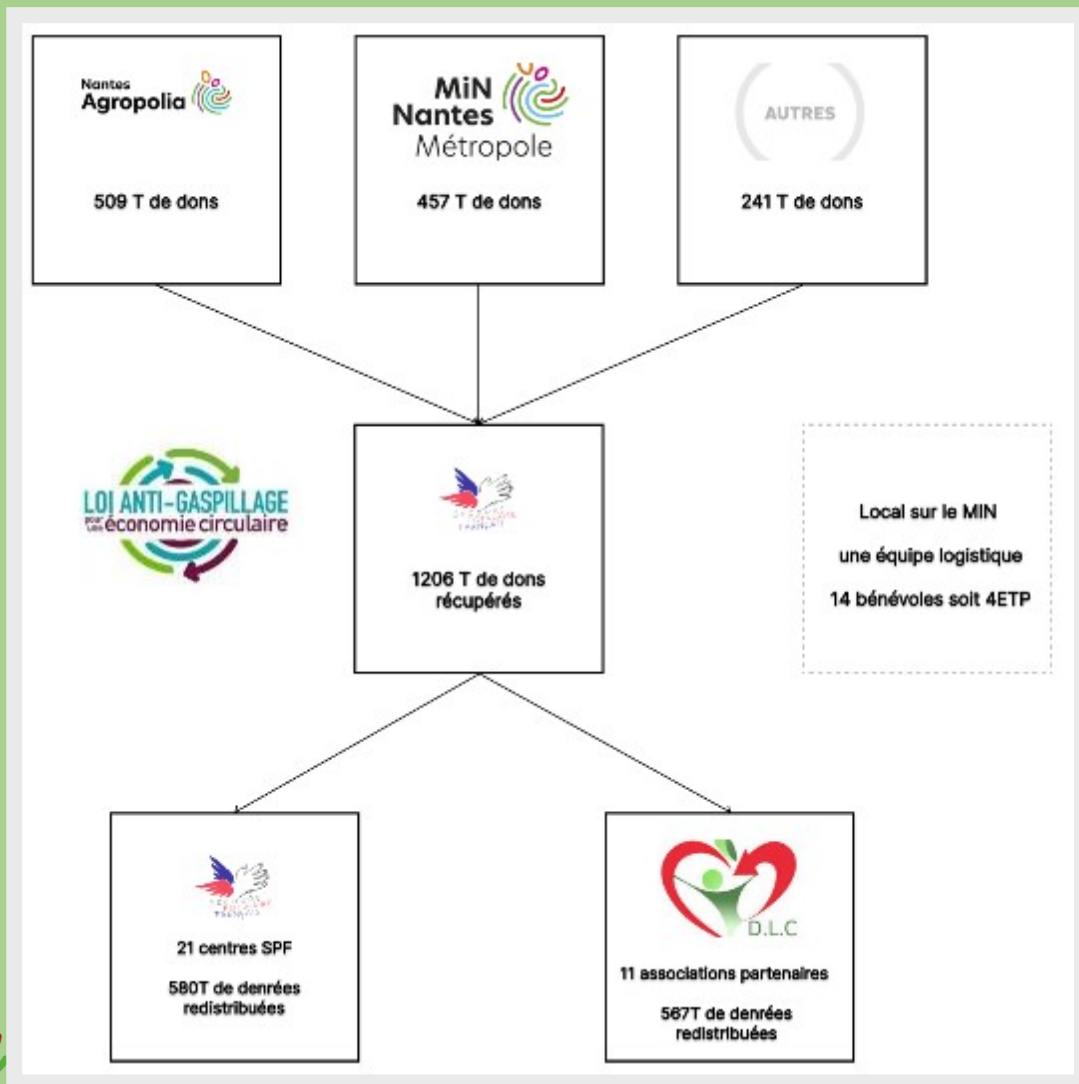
Nantes Agropolia

509 T de dons

MiN Nantes Métropole

457 T de dons

AUTRES

241 T de dons

LOI ANTI-GASPILLAGE pour une économie circulaire

1206 T de dons récupérés

Local sur le MIN

une équipe logistique

14 bénévoles soit 4ETP

21 centres SPF

580T de denrées redistribuées

D.L.C

11 associations partenaires

567T de denrées redistribuées